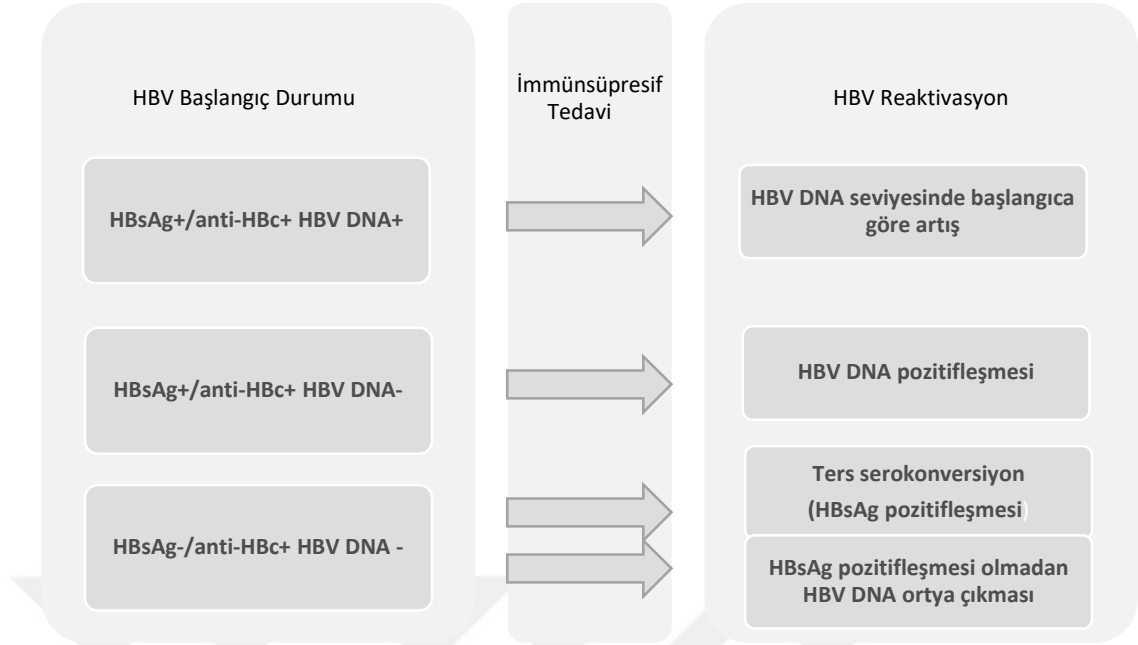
HBV Başlangıç Durumu

İmmünsüpresif Tedavi

HBV Reaktivasyon

HBsAg+/anti-HBc+ HBV DNA+

HBV DNA seviyesinde başlangıca göre artış

HBsAg+/anti-HBc+ HBV DNA-

HBV DNA pozitifleşmesi

HBsAg-/anti-HBc+ HBV DNA -

Ters serokonversiyon (HBsAg pozitifleşmesi)

HBsAg pozitifleşmesi olmadan HBV DNA ortya çıkması